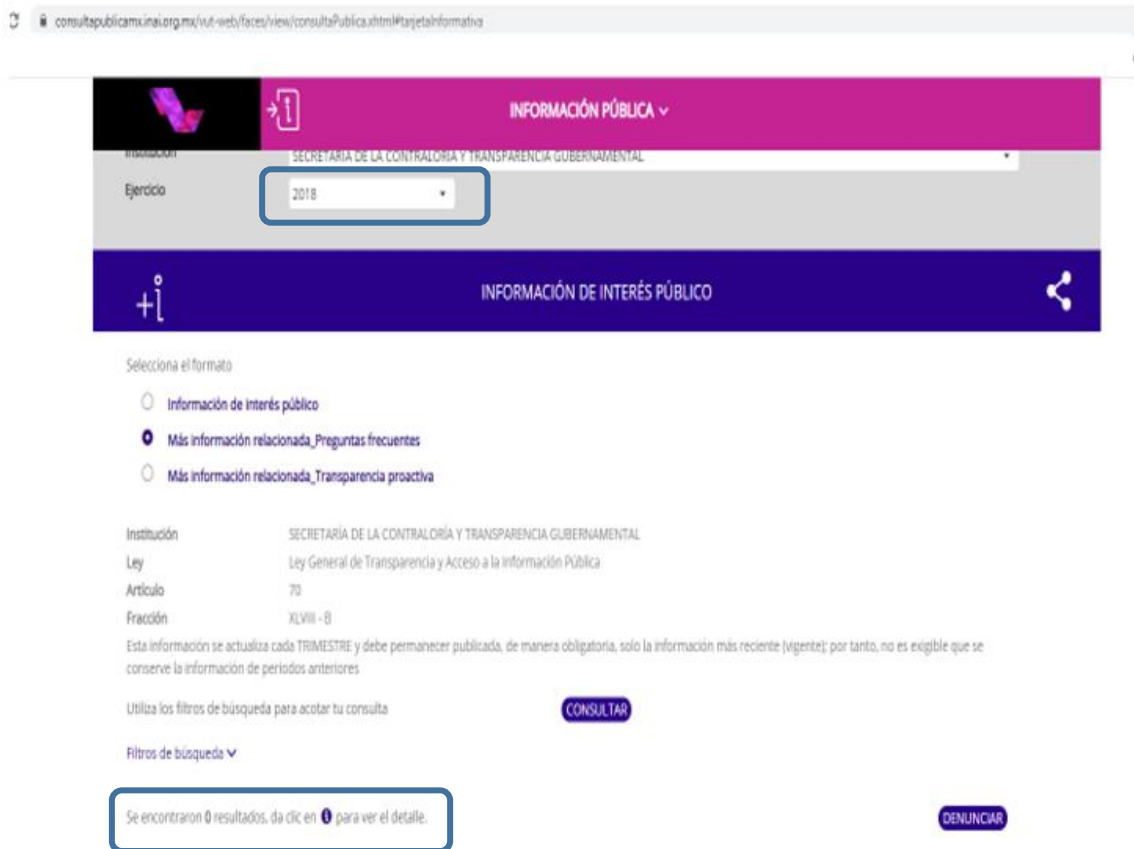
consultapublicamx.inai.org.mx/vut-web/faces/view/consultaPublica.xhtml#tarjetaInformativa

INFORMACIÓN PÚBLICA

Institución SECRETARÍA DE LA CONTRALORÍA Y TRANSPARENCIA GUBERNAMENTAL

Ejercicio 2018

INFORMACIÓN DE INTERÉS PÚBLICO

Selecciona el formato

Información de interés público

Más información relacionada_Preguntas frecuentes

Más información relacionada_Transparencia proactiva

| Institución | SECRETARÍA DE LA CONTRALORÍA Y TRANSPARENCIA GUBERNAMENTAL |
|---|---|
| Ley | Ley General de Transparencia y Acceso a la Información Pública |
| Artículo | 70 |
| Fracción | XLVIII - B |

Esta información se actualiza cada TRIMESTRE y debe permanecer publicada, de manera obligatoria, solo la información más reciente (vigente); por tanto, no es exigible que se conserve la información de periodos anteriores

Utiliza los filtros de búsqueda para acotar tu consulta CONSULTAR

Filtros de búsqueda

Se encontraron 0 resultados, da clic en i para ver el detalle.

DENUNCIAR